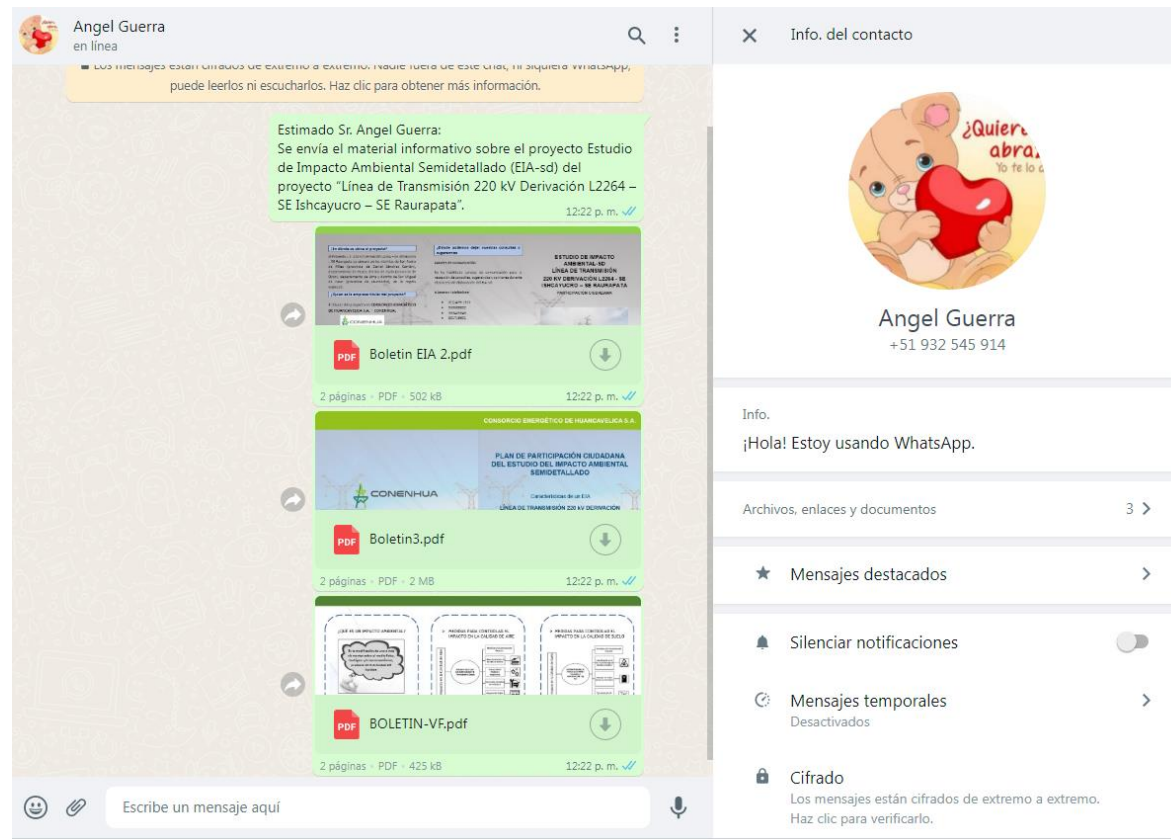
Angel Guerra
en línea

Los mensajes están cifrados de extremo a extremo. Nadie fuera de este chat, ni siquiera WhatsApp, puede leerlos ni escucharlos. Haz clic para obtener más información.

Estimado Sr. Angel Guerra:
Se envía el material informativo sobre el proyecto Estudio de Impacto Ambiental Semidetallado (EIA-sd) del proyecto "Línea de Transmisión 220 kV Derivación L2264 – SE Ishcayucro – SE Raurapata".
12:22 p. m.

ESTUDIO DE IMPACTO AMBIENTAL-SD LÍNEA DE TRANSMISIÓN 220 KV DERIVACIÓN L2264 - SE ISHCAYUCRO – SE RAURAPATA
PARTICIPACIÓN CIUDADANA
CONENHUA
PDF Boletin EIA 2.pdf
2 páginas • PDF • 502 kB
12:22 p. m.

CONSORCIO ENERGÉTICO DE HUANCAVELICA S.A.
PLAN DE PARTICIPACIÓN CIUDADANA DEL ESTUDIO DEL IMPACTO AMBIENTAL SEMIDETALLADO
CONENHUA
Características de un EIA
LÍNEA DE TRANSMISIÓN 220 KV DERIVACIÓN
PDF Boletin3.pdf
2 páginas • PDF • 2 MB
12:22 p. m.

¿QUÉ ES UN IMPACTO AMBIENTAL?
PDF BOLETIN-VF.pdf
2 páginas • PDF • 425 kB
12:22 p. m.

Escribe un mensaje aquí

Info. del contacto
¿Quier abra Yo te lo
Angel Guerra
+51 932 545 914
Info.
¡Hola! Estoy usando WhatsApp.
Archivos, enlaces y documentos 3
Mensajes destacados
Silenciar notificaciones
Mensajes temporales
Desactivados
Cifrado
Los mensajes están cifrados de extremo a extremo. Haz clic para verificarlo.